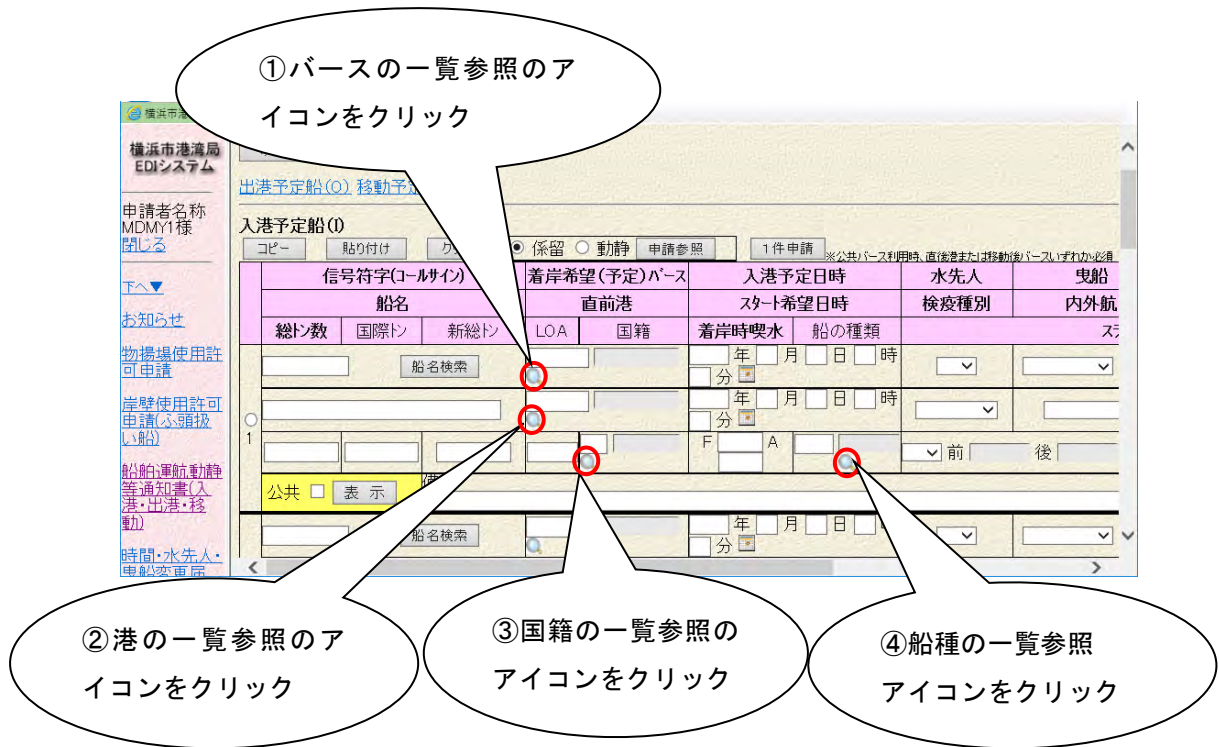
①バースの一覧参照のアイコンをクリック

横浜市港

横浜市港湾局 EDIシステム

申請者名称 MDMY1様 閉じる

下へ▼

お知らせ

物揚場使用許可申請

岸壁使用許可申請(ふ頭扱い船)

船舶運航動静等通知書(入港・出港・移動)

時間・水先人・曳船変更届

出港予定船(0) 移動予

入港予定船(1)

コピー　貼り付け　ク　係留　動静　申請参照　1件申請　※公共バース利用時、直後港または移動後バースいずれか必須

| 信号符字(コールサイン) | | | 着岸希望(予定)バース | | 入港予定日時 | | 水先人 | 曳船 |
|---|---|---|---|---|---|---|---|---|
| 船名 | | | 直前港 | | スタート希望日時 | | 検疫種別 | 内外航 |
| 総トン数 | 国際トン | 新総トン | LOA | 国籍 | 着岸時喫水 | 船の種類 | | ス |

船名検索　年 月 日 時 分

年 月 日 時 分

1　F　A　前　後

公共 表 示

船名検索　年 月 日 分

②港の一覧参照のアイコンをクリック

③国籍の一覧参照のアイコンをクリック

④船種の一覧参照アイコンをクリック